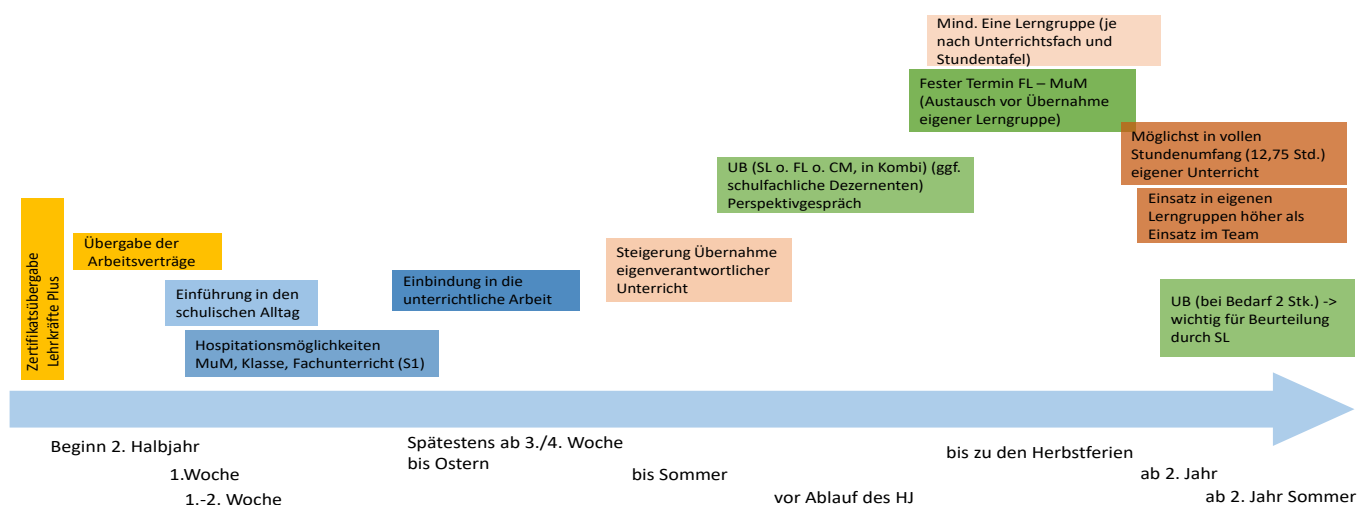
Zertifikatsübergabe Lehrkräfte Plus

Übergabe der Arbeitsverträge

Einführung in den schulischen Alltag

Hospitationsmöglichkeiten MuM, Klasse, Fachunterricht (S1)

Einbindung in die unterrichtliche Arbeit

Steigerung Übernahme eigenverantwortlicher Unterricht

UB (SL o. FL o. CM, in Kombi) (ggf. schulfachliche Dezernenten) Perspektivgespräch

Mind. Eine Lerngruppe (je nach Unterrichtsfach und Stundentafel)

Fester Termin FL – MuM (Austausch vor Übernahme eigener Lerngruppe)

Möglichst in vollen Stundenumfang (12,75 Std.) eigener Unterricht

Einsatz in eigenen Lerngruppen höher als Einsatz im Team

UB (bei Bedarf 2 Stk.) -> wichtig für Beurteilung durch SL

Beginn 2. Halbjahr

1.Woche

1.-2. Woche

Spätestens ab 3./4. Woche bis Ostern

bis Sommer

vor Ablauf des HJ

bis zu den Herbstferien

ab 2. Jahr

ab 2. Jahr Sommer